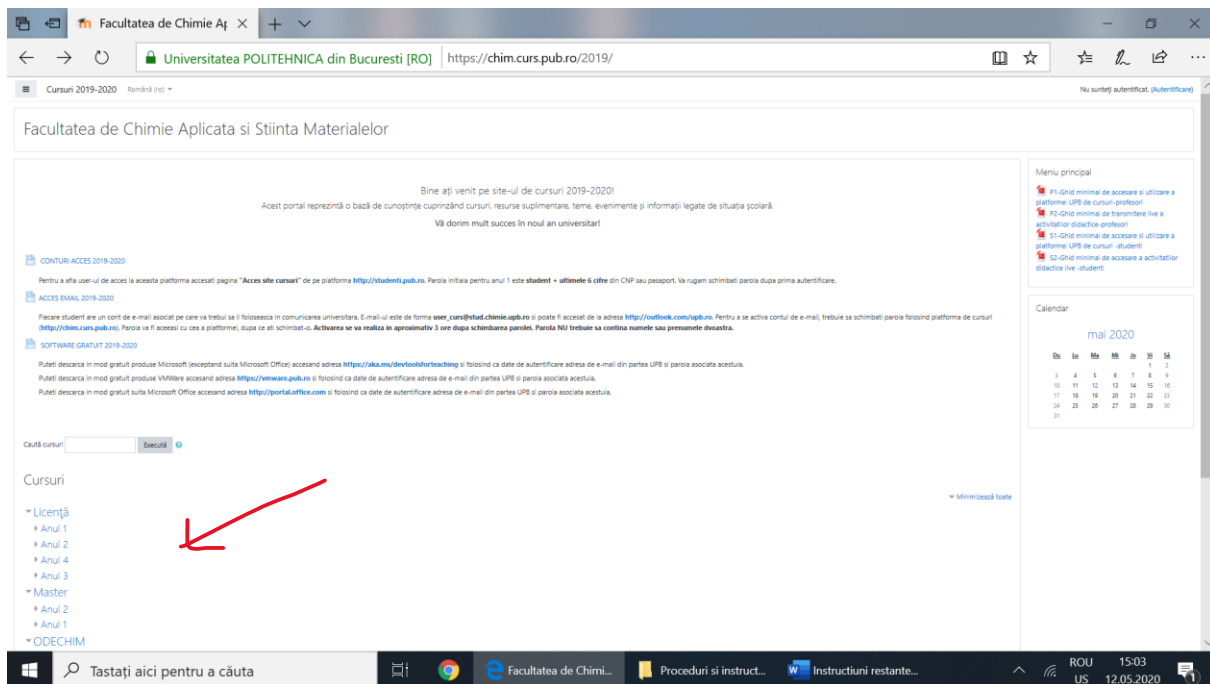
Facultatea de Chimie Ap ×

Universitatea POLITEHNICA din Bucuresti [RO] https://chim.curs.pub.ro/2019/

Cursuri 2019-2020 Română (ro)

Nu sunteți autentificat. (Autentificare)

Facultatea de Chimie Aplicata si Stiinta Materialelor

Bine ați venit pe site-ul de cursuri 2019-2020!
Acest portal reprezintă o bază de cunoștințe cuprinzând cursuri, resurse suplimentare, teme, evenimente și informații legate de situația școlară.
Vă dorim mult succes în noul an universitar!

CONTURI ACCES 2019-2020

Pentru a afla user-ul de acces la aceasta platforma accesati pagina "Acces site cursuri" de pe platforma http://studenti.pub.ro. Parola initiala pentru anul 1 este student + ultimele 6 cifre din CNP sau pasaport. Va rugam schimbati parola dupa prima autentificare.

ACCES EMAIL 2019-2020

Fiecare student are un cont de e-mail asociat pe care va trebui sa il foloseasca in comunicarea universitara. E-mail-ul este de forma user_curs@stud.chimie.upb.ro si poate fi accesat de la adresa http://outlook.com/upb.ro. Pentru a se activa contul de e-mail, trebuie sa schimbati parola folosind platforma de cursuri (http://chim.curs.pub.ro). Parola va fi aceeasi cu cea a platformei, dupa ce ati schimbat-o. Activarea se va realiza in aproximativ 3 ore dupa schimbarea parolei. Parola NU trebuie sa contina numele sau prenumele dvoastra.

SOFTWARE GRATUIT 2019-2020

Puteti descarca in mod gratuit produse Microsoft (exceptand suita Microsoft Office) accesand adresa https://aka.ms/devtoolsforteaching si folosind ca date de autentificare adresa de e-mail din partea UPB si parola asociata acestuia.
Puteti descarca in mod gratuit produse VMWare accesand adresa https://vmware.pub.ro si folosind ca date de autentificare adresa de e-mail din partea UPB si parola asociata acestuia.
Puteti descarca in mod gratuit suita Microsoft Office accesand adresa http://portal.office.com si folosind ca date de autentificare adresa de e-mail din partea UPB si parola asociata acestuia.

Caută cursuri [Execută]

Cursuri

Minimizează toate

Licență
Anul 1
Anul 2
Anul 4
Anul 3
Master
Anul 2
Anul 1
ODECHIM

Meniu principal
P1-Ghid minimal de accesare si utilizare a platformei UPB de cursuri-profesori
P2-Ghid minimal de transmitere live a activitatilor didactice-profesori
S1-Ghid minimal de accesare si utilizare a platformei UPB de cursuri -studenti
S2-Ghid minimal de accesare a activitatilor didactice live -studenti

Calendar

mai 2020

| Du | Lu | Ma | Mi | Jo | Vi | Sâ |
|---|---|---|---|---|---|---|
| | | | | | 1 | 2 |
| 3 | 4 | 5 | 6 | 7 | 8 | 9 |
| 10 | 11 | 12 | 13 | 14 | 15 | 16 |
| 17 | 18 | 19 | 20 | 21 | 22 | 23 |
| 24 | 25 | 26 | 27 | 28 | 29 | 30 |
| 31 | | | | | | |

Tastați aici pentru a căuta
Facultatea de Chimi...
Proceduri si instruct...
Instructiuni restante...
ROU US
15:03
12.05.2020